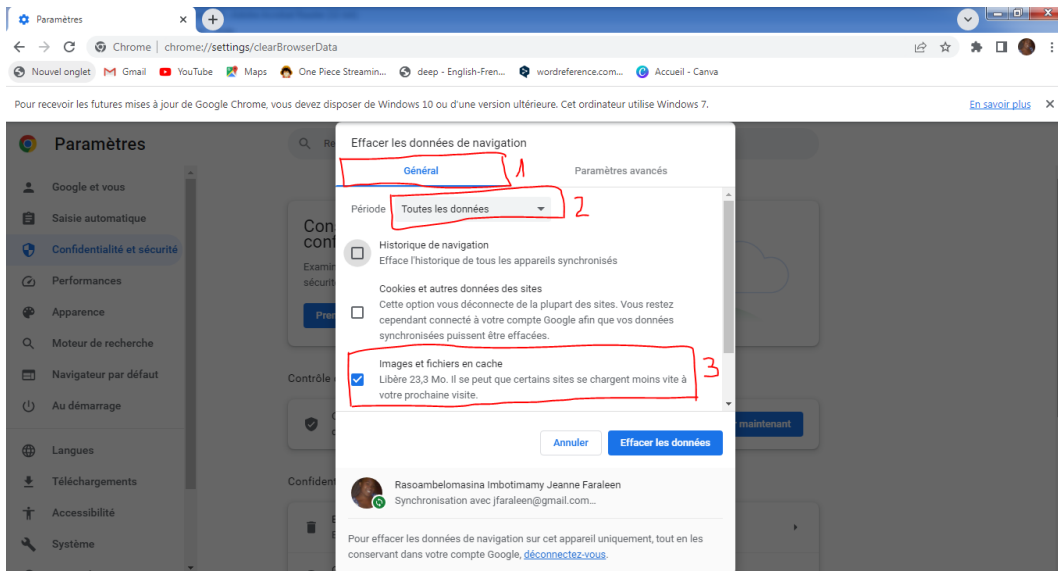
Paramètres

Chrome | chrome://settings/clearBrowserData

Nouvel onglet  Gmail  YouTube  Maps  One Piece Streamin...  deep - English-Fren...  wordreference.com...  Accueil - Canva

Pour recevoir les futures mises à jour de Google Chrome, vous devez disposer de Windows 10 ou d'une version ultérieure. Cet ordinateur utilise Windows 7.  En savoir plus

Paramètres

Google et vous
Saisie automatique
Confidentialité et sécurité
Performances
Apparence
Moteur de recherche
Navigateur par défaut
Au démarrage
Langues
Téléchargements
Accessibilité
Système

Con
conf
Examin
sécurit
Pren
Contrôle
maintenant
Confident

Effacer les données de navigation

Général 1
Paramètres avancés

Période  Toutes les données 2

Historique de navigation
Efface l'historique de tous les appareils synchronisés

Cookies et autres données des sites
Cette option vous déconnecte de la plupart des sites. Vous restez cependant connecté à votre compte Google afin que vos données synchronisées puissent être effacées.

Images et fichiers en cache
Libère 23,3 Mo. Il se peut que certains sites se chargent moins vite à votre prochaine visite. 3

Annuler  Effacer les données

Rasoambelomasina Imbotimamy Jeanne Faraleen
Synchronisation avec jfaraleen@gmail.com...

Pour effacer les données de navigation sur cet appareil uniquement, tout en les conservant dans votre compte Google, déconnectez-vous.